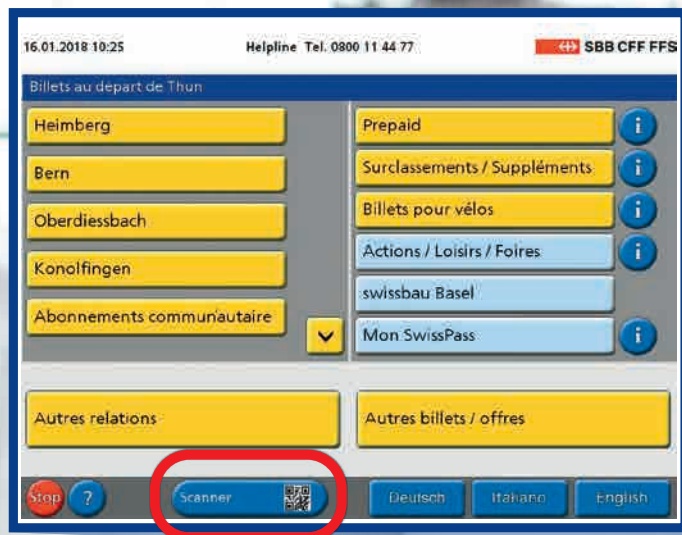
16.01.2018 10:25

Helpline Tel. 0800 11 44 77

SBB CFF FFS

Billets au depart de Thun

Heimberg

Bern

Oberdiessbach

Konolfingen

Abonnements communautaire

Prepaid

Surclassements / Suppléments

Billets pour vélos

Actions / Loisirs / Foires

swissbau Basel

Mon SwissPass

Autres relations

Autres billets / offres

Stop

?

Scanner

Deutsch

Italiano

English